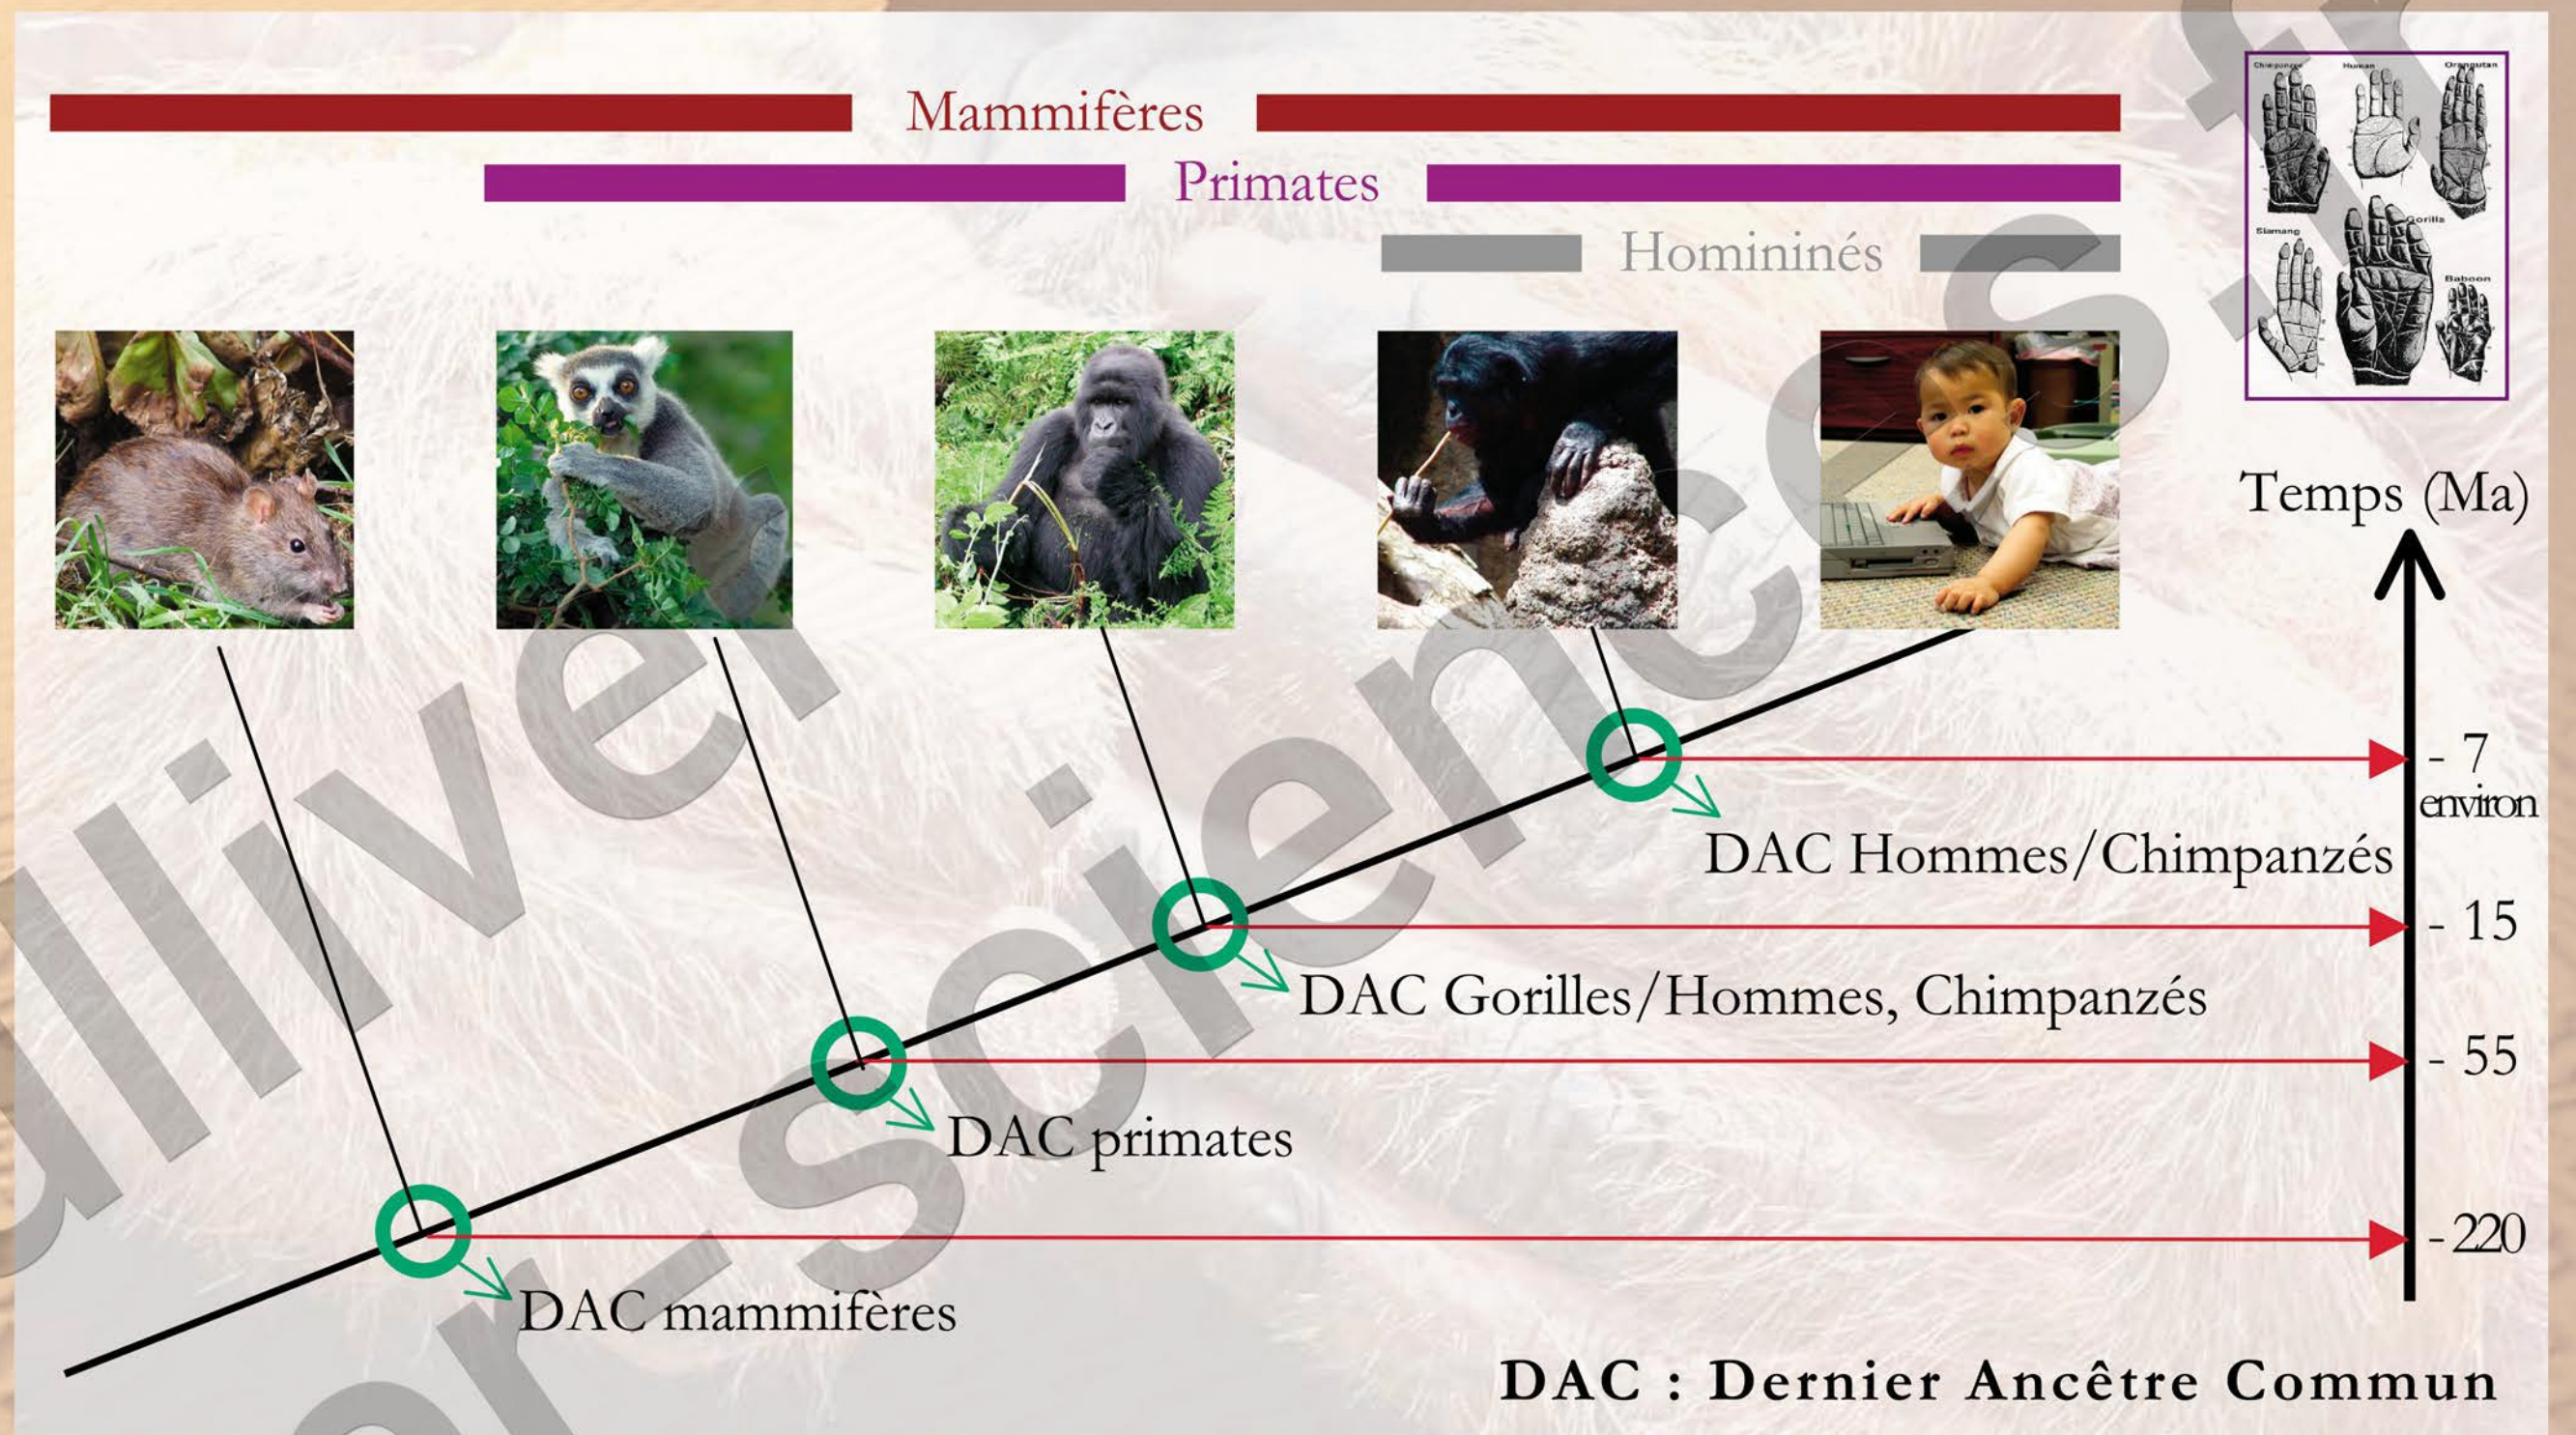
Mammifères

Primates

Homininés

Chimpanzee Human Orangutan Siamang Gorilla Baboon

Temps (Ma)

- 7 environ

DAC Hommes/Chimpanzés

- 15

DAC Gorilles/Hommes, Chimpanzés

- 55

DAC primates

- 220

DAC mammifères

DAC : Dernier Ancêtre Commun

Gulliver-Sciences.fr